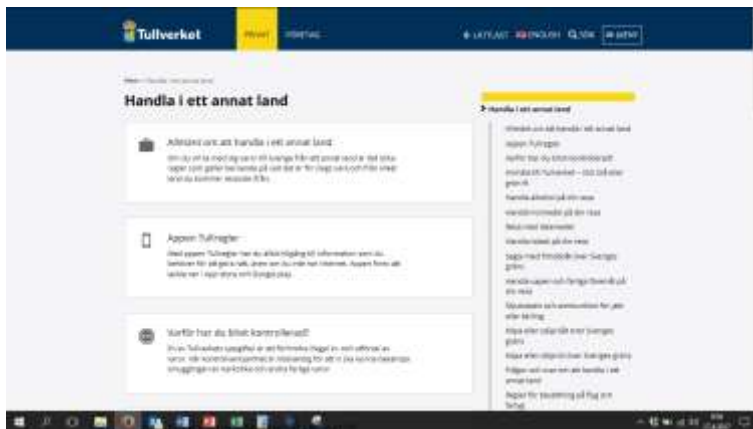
Tullverket

PRIVAT

FÖRETAG

LÄTTLÄST

ENGLISH

SÖK

MENY

Hem > Handla i ett annat land

Handla i ett annat land

Allmänt om att handla i ett annat land

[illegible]

Appen Tullregler

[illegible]

Varför har du blivit kontrollerad?

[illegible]

Handla i ett annat land

Allmänt om att handla i ett annat land

Appen Tullregler

Varför har du blivit kontrollerad?

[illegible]

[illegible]

Handla alkohol på din resa

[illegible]

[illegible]

Handla tobak på din resa

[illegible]

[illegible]

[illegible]

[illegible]

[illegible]

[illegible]

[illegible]